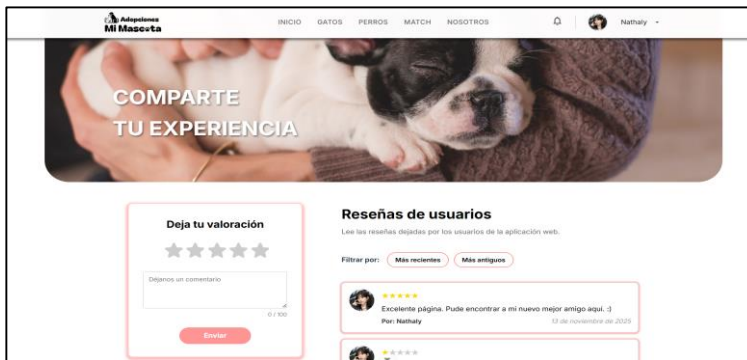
Adopciones
Mi Mascota

INICIO GATOS PERROS MATCH NOSOTROS

Nathaly

COMPARTE
TU EXPERIENCIA

Deja tu valoración

★★★★★

Déjanos un comentario

0 / 100

Enviar

Reseñas de usuarios

Lee las reseñas dejadas por los usuarios de la aplicación web.

Filtrar por: Más recientes Más antiguos

★★★★★
Excelente página. Pude encontrar a mi nuevo mejor amigo aquí. :)
Por: Nathaly
13 de noviembre de 2025

★★★★★